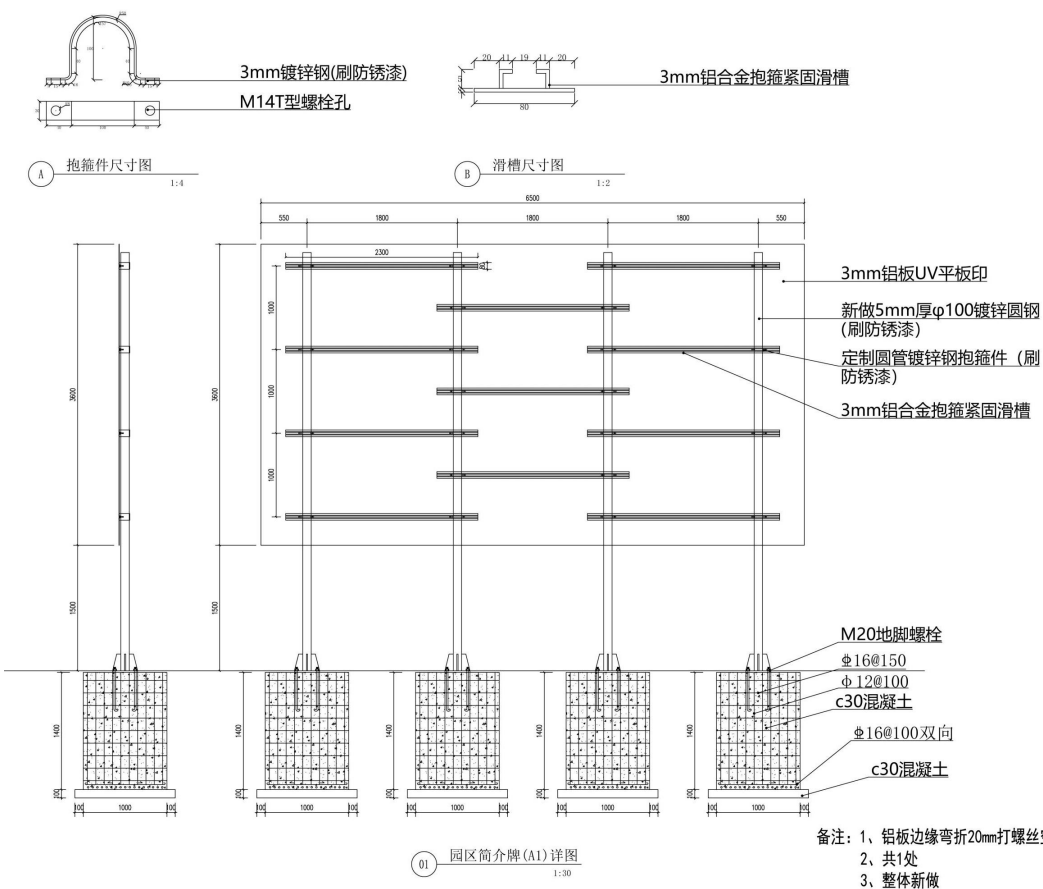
3mm镀锌钢(刷防锈漆)
M14T型螺栓孔

20 11 19 11 20
80
3mm铝合金抱箍紧固滑槽

A 抱箍件尺寸图 1:4

B 滑槽尺寸图 1:2

6500
550 1800 1800 1800 550
2300
1000
1000
1000
3650
3650
1500
1500

3mm铝板UV平板印
新做5mm厚φ100镀锌圆钢(刷防锈漆)
定制圆管镀锌钢抱箍件（刷防锈漆）
3mm铝合金抱箍紧固滑槽

M20地脚螺栓
ϕ16@150
ϕ12@100
c30混凝土
ϕ16@100双向
c30混凝土

1400
100
100 1000 100

备注：1、铝板边缘弯折20mm打螺丝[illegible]
2、共1处
3、整体新做

01 园区简介牌(A1)详图 1:30